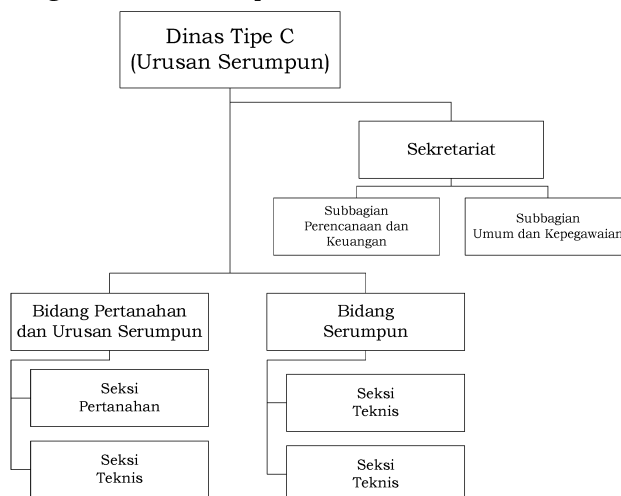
Dinas Tipe C
(Urusan Serumpun)

Sekretariat

Subbagian
Perencanaan dan
Keuangan

Subbagian
Umum dan Kepegawaian

Bidang Pertanahan
dan Urusan Serumpun

Seksi
Pertanahan

Seksi
Teknis

Bidang
Serumpun

Seksi
Teknis

Seksi
Teknis